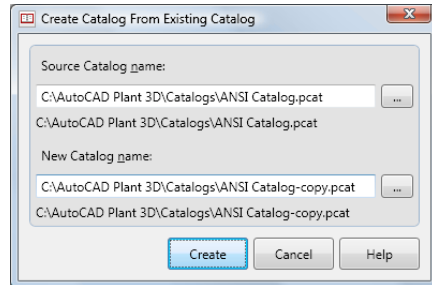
Create Catalog From Existing Catalog

Source Catalog name:

C:\AutoCAD Plant 3D\Catalogs\ANSI Catalog.pcat

...

C:\AutoCAD Plant 3D\Catalogs\ANSI Catalog.pcat

New Catalog name:

C:\AutoCAD Plant 3D\Catalogs\ANSI Catalog-copy.pcat

...

C:\AutoCAD Plant 3D\Catalogs\ANSI Catalog-copy.pcat

Create

Cancel

Help